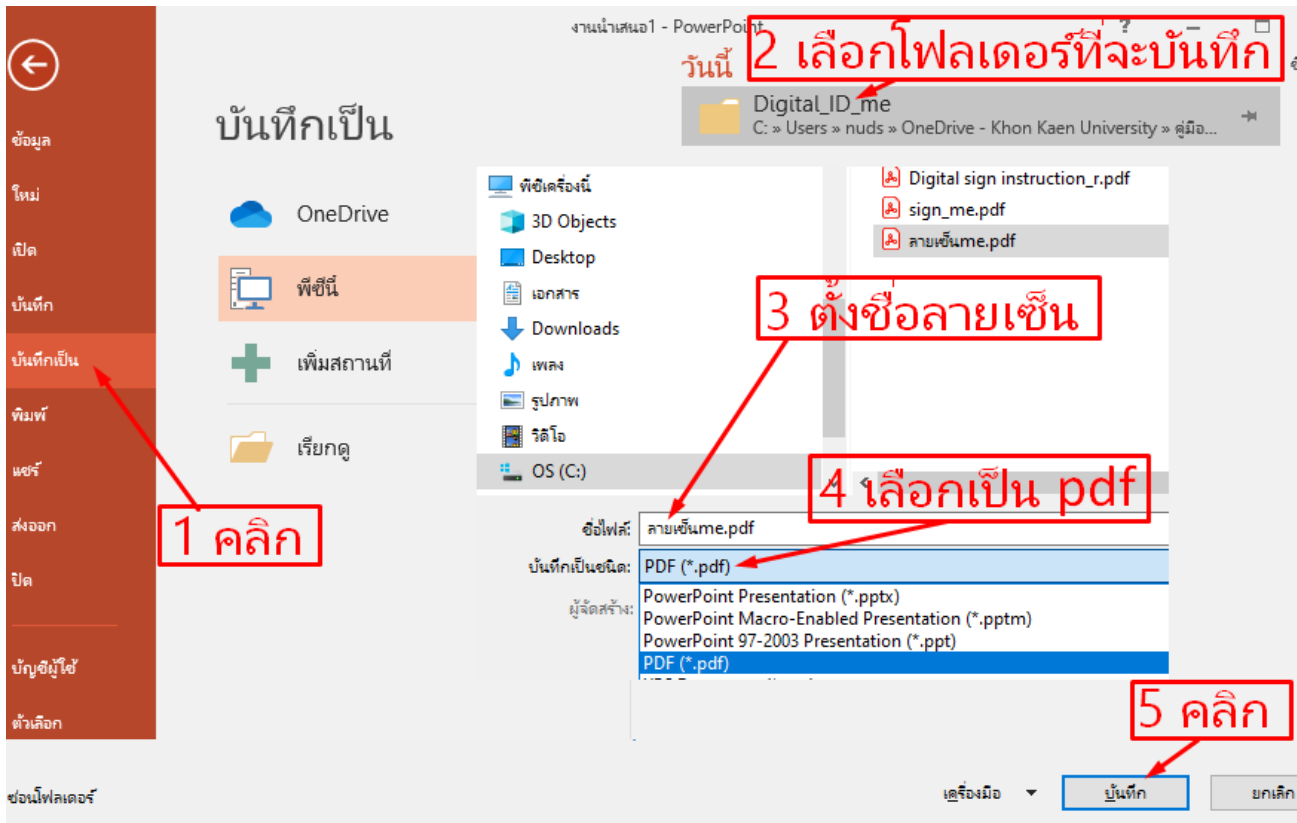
งานนำเสนอ1 - PowerPoint

ข้อมูล
ใหม่
เปิด
บันทึก
บันทึกเป็น
พิมพ์
แชร์
ส่งออก
ปิด
บัญชีผู้ใช้
ตัวเลือก

บันทึกเป็น

OneDrive
พีซีนี้
เพิ่มสถานที่
เรียกดู

วันนี้
2 เลือกโฟลเดอร์ที่จะบันทึก
Digital_ID_me
C: » Users » nuds » OneDrive - Khon Kaen University » คู่มือ...

พีซีเครื่องนี้
3D Objects
Desktop
เอกสาร
Downloads
เพลง
รูปภาพ
วิดีโอ
OS (C:)

Digital sign instruction_r.pdf
sign_me.pdf
ลายเซ็นme.pdf

3 ตั้งชื่อลายเซ็น
4 เลือกเป็น pdf

ชื่อไฟล์: ลายเซ็นme.pdf
บันทึกเป็นชนิด: PDF (*.pdf)
ผู้จัดสร้าง:
PowerPoint Presentation (*.pptx)
PowerPoint Macro-Enabled Presentation (*.pptm)
PowerPoint 97-2003 Presentation (*.ppt)
PDF (*.pdf)

1 คลิก
5 คลิก

ซ่อนโฟลเดอร์
เครื่องมือ
บันทึก
ยกเลิก